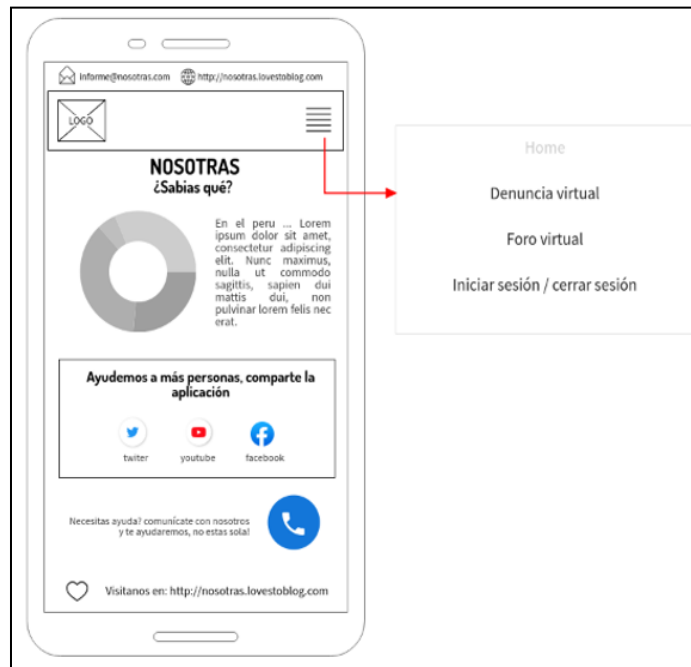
informe@nosotras.com http://nosotras.lovestoblog.com

LOGO

NOSOTRAS
¿Sabias qué?

En el peru ... Lorem ipsum dolor sit amet, consectetur adipiscing elit. Nunc maximus, nulla ut commodo sagittis, sapien dui mattis dui, non pulvinar lorem felis nec erat.

Ayudemos a más personas, comparte la aplicación

twiter youtube facebook

Necesitas ayuda? comunícate con nosotros y te ayudaremos, no estas sola!

Visitanos en: http://nosotras.lovestoblog.com

Home

Denuncia virtual

Foro virtual

Iniciar sesión / cerrar sesión